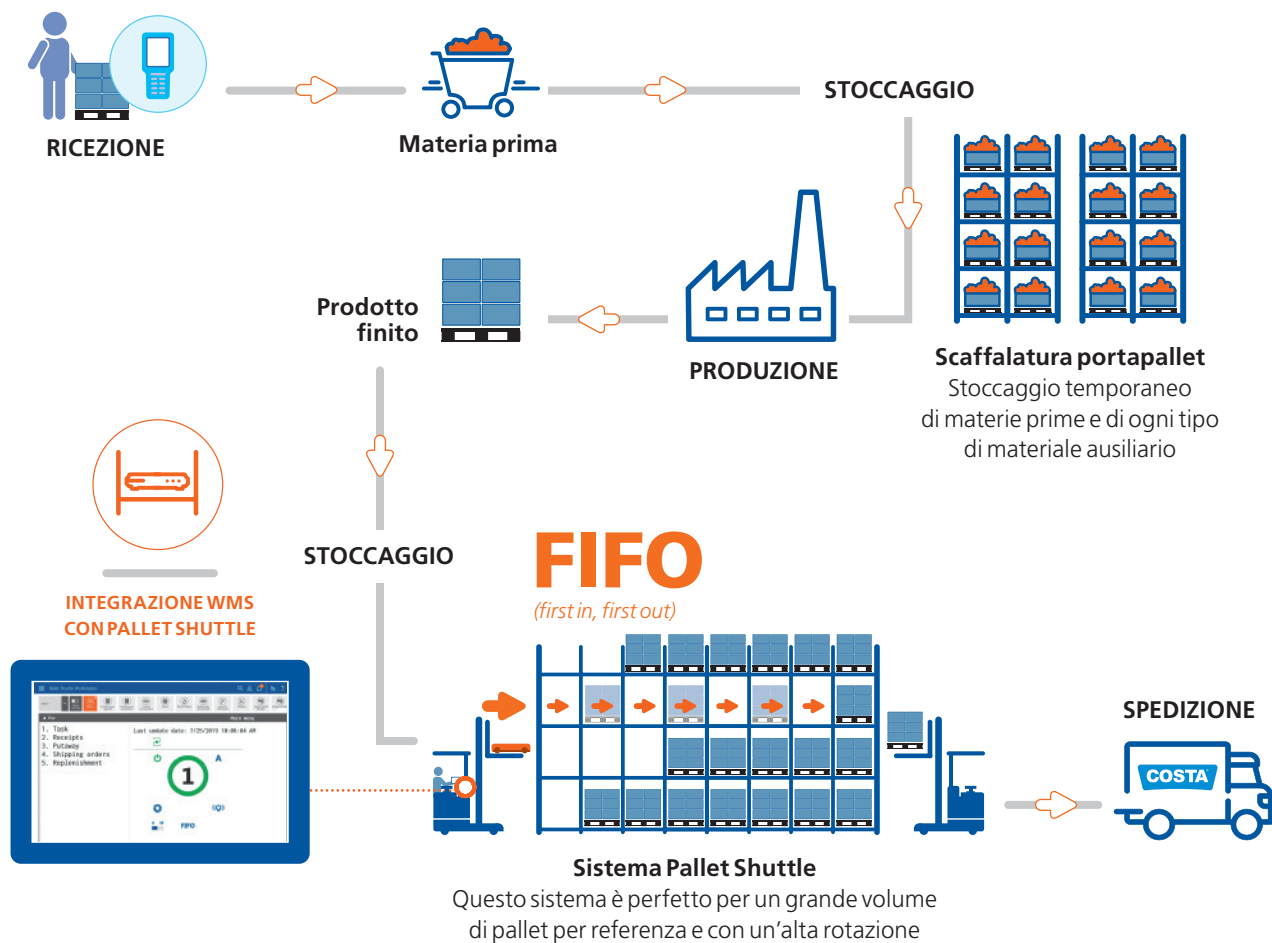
RICEZIONE

Materia prima

STOCCAGGIO

Scaffalatura portapallet
Stoccaggio temporaneo di materie prime e di ogni tipo di materiale ausiliario

PRODUZIONE

Prodotto finito

STOCCAGGIO

INTEGRAZIONE WMS CON PALLET SHUTTLE

1. Task
2. Receipts
3. Putaway
4. Shipping orders
5. Replenishment

Last update date: 7/25/2019 10:08:04 AM

1

A

FIFO

FIFO
(first in, first out)

SPEDIZIONE

COSTA

Sistema Pallet Shuttle
Questo sistema è perfetto per un grande volume di pallet per referenza e con un'alta rotazione